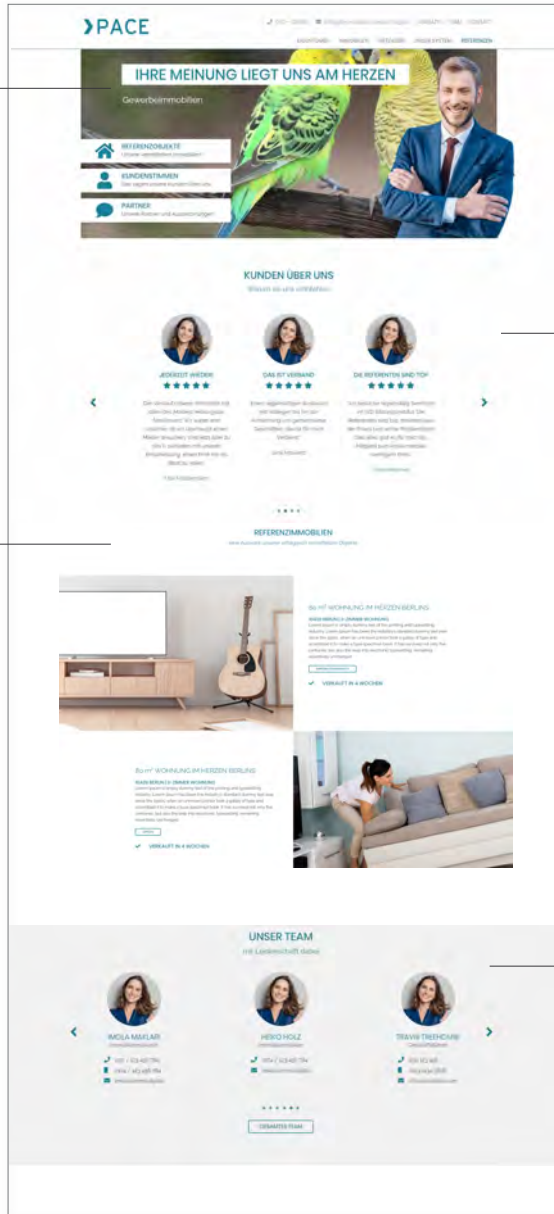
PACE

IHRE MEINUNG LIEGT UNS AM HERZEN

Gewerbeimmobilien

REFERENZOBJEKTE

KUNDENSTIMMEN

PARTNER

KUNDEN ÜBER UNS

JEDERZEIT WIEDER!

DAS IST VERBAND

DIE REFERENTEN SIND TOP

REFERENZIMMOBILIEN

80 m² WOHNUNG IM HERZEN BERLINS

VERKAUFT IN 4 WOCHEN

80 m² WOHNUNG IM HERZEN BERLINS

VERKAUFT IN 4 WOCHEN

UNSER TEAM

IMOLA MAKLARI

HEIKO HOLZ

TRAVIS TREEHOME

GESAMTES TEAM